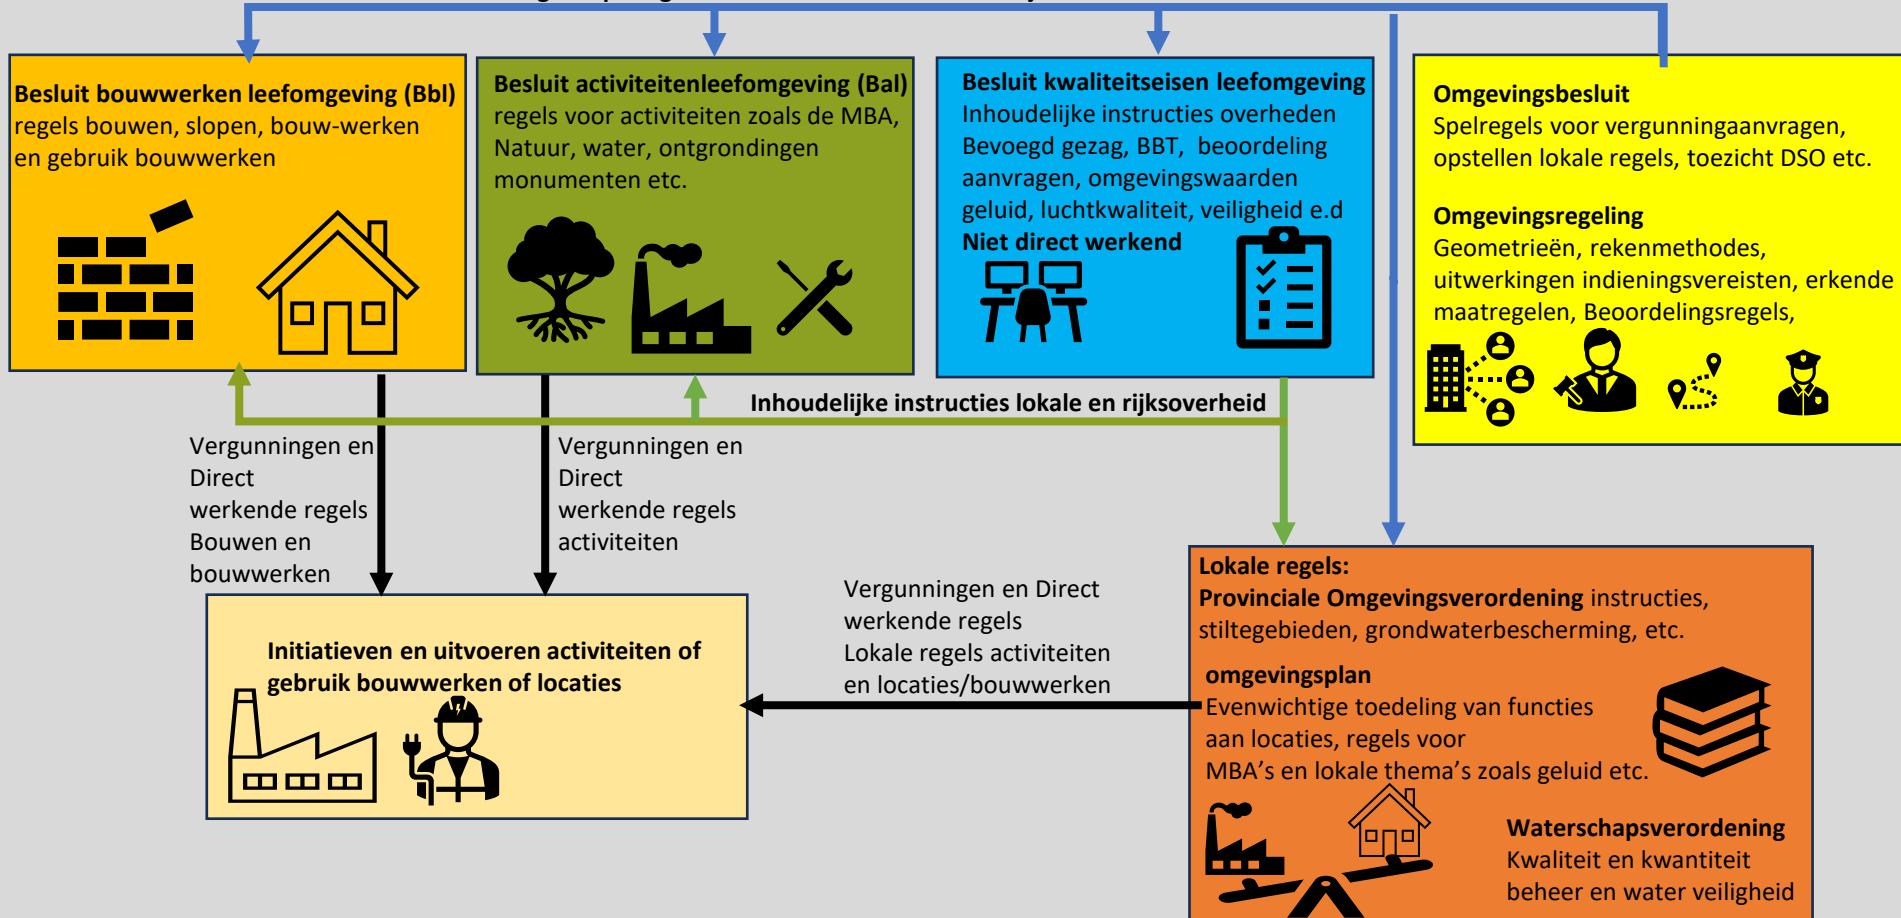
**Besluit bouwwerken leefomgeving (Bbl)**
regels bouwen, slopen, bouw-werken en gebruik bouwwerken

**Besluit activiteitenleefomgeving (Bal)**
regels voor activiteiten zoals de MBA, Natuur, water, ontgrondingen monumenten etc.

**Besluit kwaliteitseisen leefomgeving**
Inhoudelijke instructies overheden Bevoegd gezag, BBT, beoordeling aanvragen, omgevingswaarden geluid, luchtkwaliteit, veiligheid e.d
**Niet direct werkend**

**Omgevingsbesluit**
Spelregels voor vergunningaanvragen, opstellen lokale regels, toezicht DSO etc.

**Omgevingsregeling**
Geometrieën, rekenmethodes, uitwerkingen indieningsvereisten, erkende maatregelen, Beoordelingsregels,

**Inhoudelijke instructies lokale en rijksoverheid**

Vergunningen en Direct werkende regels Bouwen en bouwwerken

Vergunningen en Direct werkende regels activiteiten

Vergunningen en Direct werkende regels Lokale regels activiteiten en locaties/bouwwerken

**Initiatieven en uitvoeren activiteiten of gebruik bouwwerken of locaties**

**Lokale regels:**
**Provinciale Omgevingsverordening** instructies, stiltegebieden, grondwaterbescherming, etc.

**omgevingsplan**
Evenwichtige toedeling van functies aan locaties, regels voor MBA's en lokale thema's zoals geluid etc.

**Waterschapsverordening**
Kwaliteit en kwantiteit beheer en water veiligheid